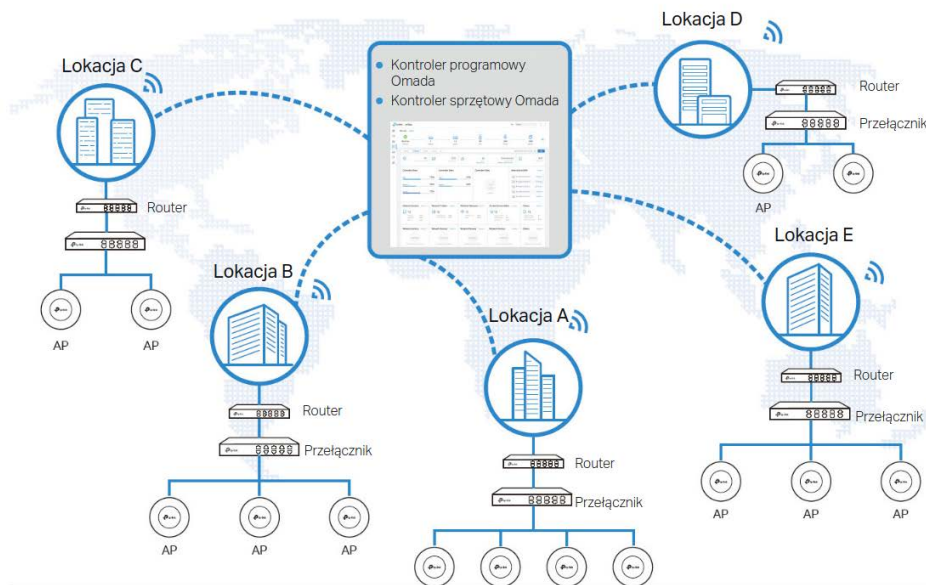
Kontroler programowy Omada

Kontroler sprzętowy Omada

Lokacja C

Router

AP

AP

Lokacja B

Router

Przełącznik

AP

AP

AP

Lokacja A

Router

Przełącznik

Lokacja D

Router

Przełącznik

AP

Lokacja E

Router

Przełącznik

AP

AP

AP